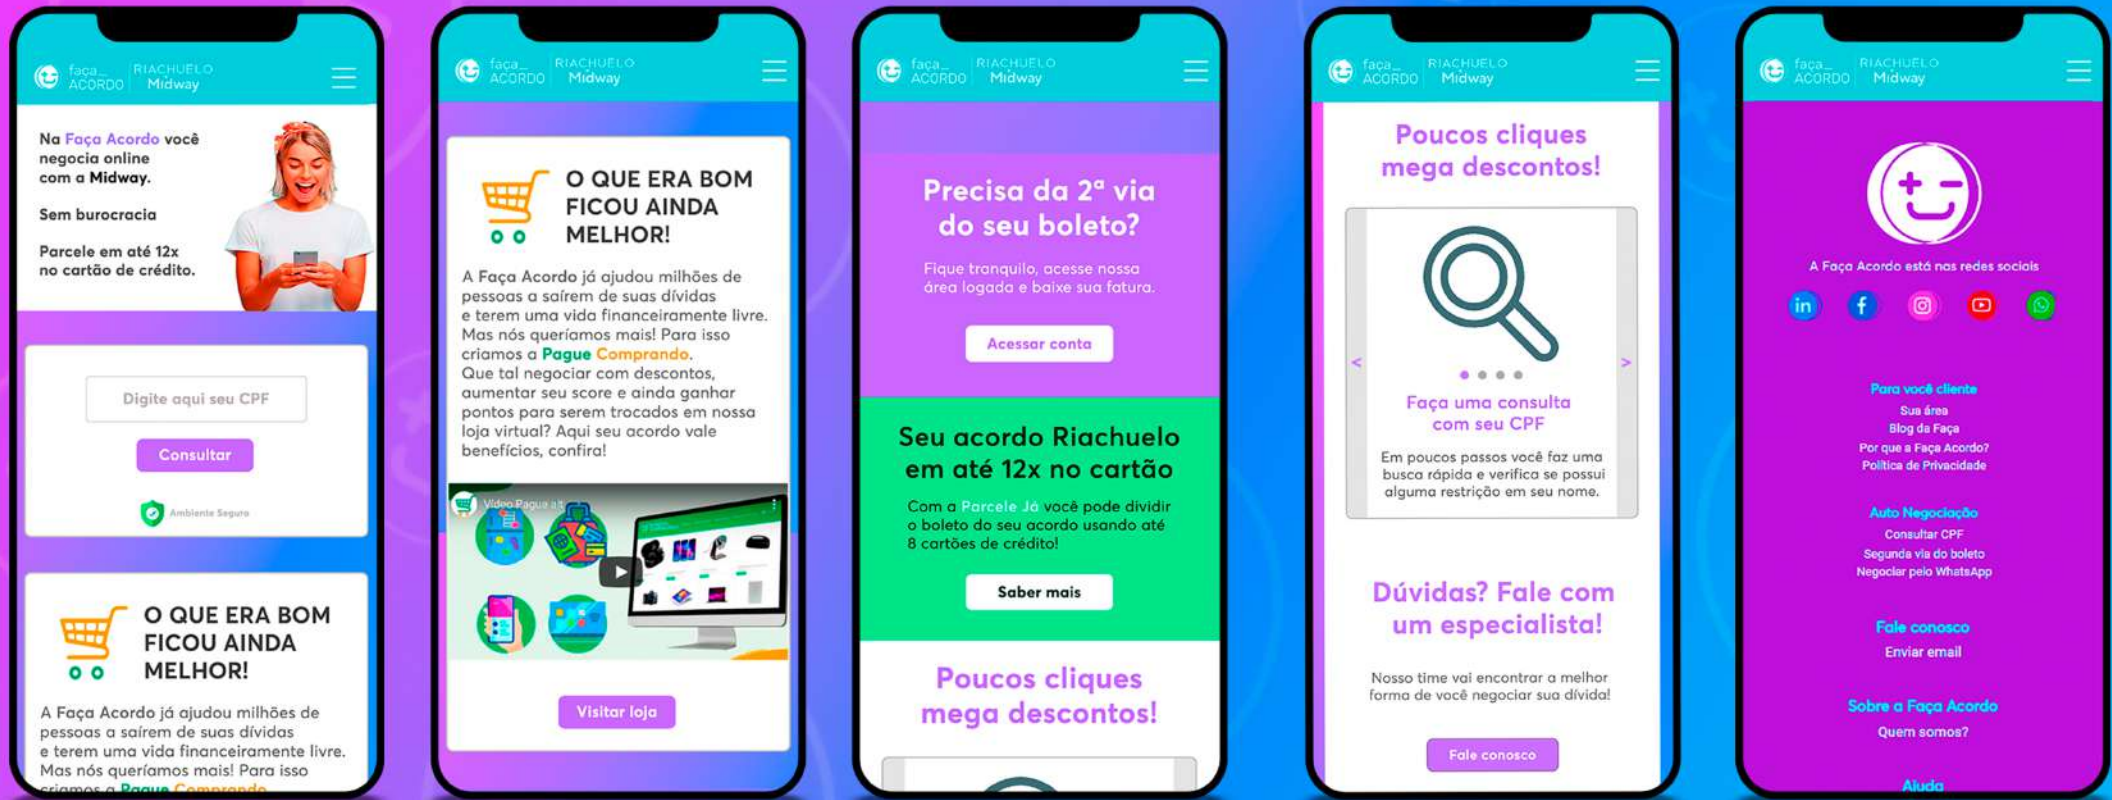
faça_ ACORDO RIACHUELO Midway

Na Faça Acordo você negocia online com a Midway.

Sem burocracia

Parcele em até 12x no cartão de crédito.

Digite aqui seu CPF

Consultar

Ambiente Seguro

O QUE ERA BOM FICOU AINDA MELHOR!

A Faça Acordo já ajudou milhões de pessoas a saírem de suas dívidas e terem uma vida financeiramente livre. Mas nós queríamos mais! Para isso criamos o Pague Comprando

faça_ ACORDO RIACHUELO Midway

O QUE ERA BOM FICOU AINDA MELHOR!

A Faça Acordo já ajudou milhões de pessoas a saírem de suas dívidas e terem uma vida financeiramente livre. Mas nós queríamos mais! Para isso criamos o Pague Comprando. Que tal negociar com descontos, aumentar seu score e ainda ganhar pontos para serem trocados em nossa loja virtual? Aqui seu acordo vale benefícios, confira!

Vídeo Pague a...

Visitar loja

faça_ ACORDO RIACHUELO Midway

Precisa da 2ª via do seu boleto?

Fique tranquilo, acesse nossa área logada e baixe sua fatura.

Acessar conta

Seu acordo Riachuelo em até 12x no cartão

Com o Parcele Já você pode dividir o boleto do seu acordo usando até 8 cartões de crédito!

Saber mais

Poucos cliques mega descontos!

faça_ ACORDO RIACHUELO Midway

Poucos cliques mega descontos!

<

>

Faça uma consulta com seu CPF

Em poucos passos você faz uma busca rápida e verifica se possui alguma restrição em seu nome.

Dúvidas? Fale com um especialista!

Nosso time vai encontrar a melhor forma de você negociar sua dívida!

Fale conosco

faça_ ACORDO RIACHUELO Midway

A Faça Acordo está nas redes sociais

Para você cliente
Sua área
Blog da Faça
Por que a Faça Acordo?
Política de Privacidade

Auto Negociação
Consultar CPF
Segunda via do boleto
Negociar pelo WhatsApp

Fale conosco
Enviar email

Sobre a Faça Acordo
Quem somos?

Ajuda